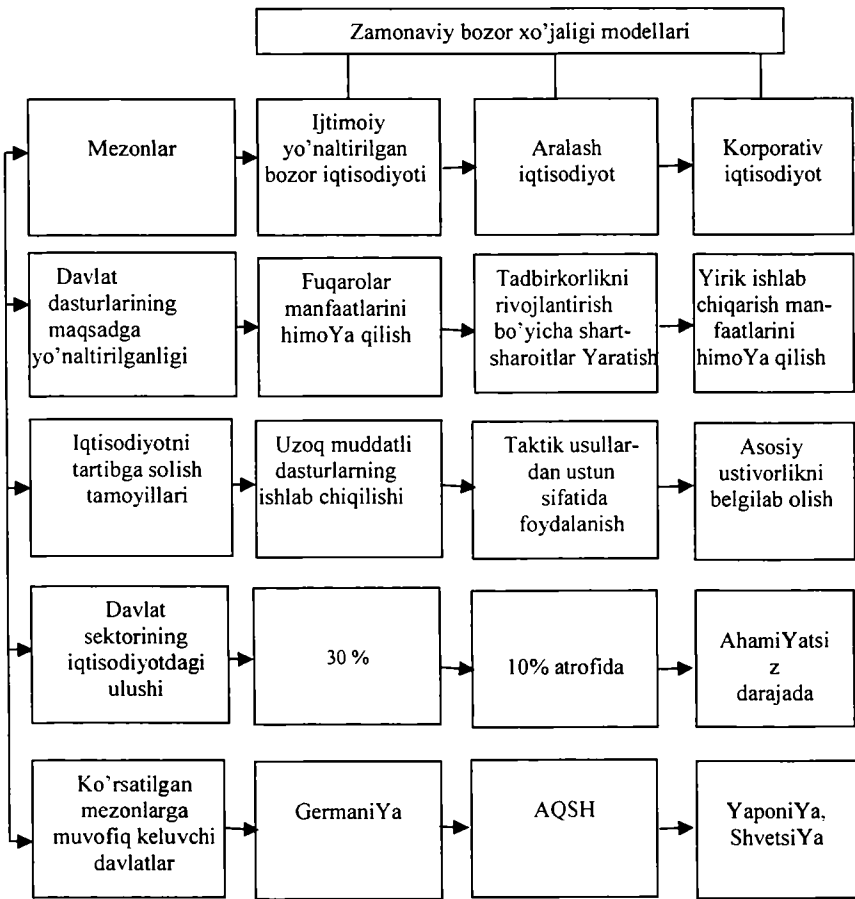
Zamonaviy bozor xo'jaligi modellari

Mezonlar

Ijtimoiy yo'naltirilgan bozor iqtisodiyoti

Aralash iqtisodiyot

Korporativ iqtisodiyot

Davlat dasturlarining maqsadga yo'naltirilganligi

Fuqarolar manfaatlarini himoYa qilish

Tadbirkorlikni rivojlantirish bo'yicha shart-sharoitlar Yaratish

Yirik ishlab chiqarish manfaatlarini himoYa qilish

Iqtisodiyotni tartibga solish tamoyillari

Uzoq muddatli dasturlarning ishlab chiqilishi

Taktik usullardan ustun sifatida foydalanish

Asosiy ustivorlikni belgilab olish

Davlat sektorining iqtisodiyotdagi ulushi

30 %

10% atrofida

AhamiYatsi z darajada

Ko'rsatilgan mezonlarga muvofiq keluvchi davlatlar

GermaniYa

AQSH

YaponiYa, ShvetsiYa